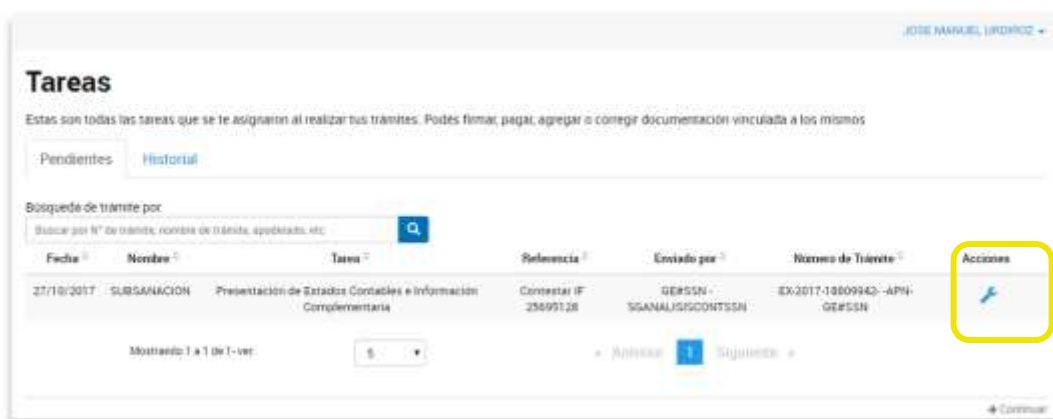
JOSE MANUEL URDIROZ ▾

Tareas

Estas son todas las tareas que se te asignaron al realizar tus trámites. Podés firmar, pagar, agregar o corregir documentación vinculada a los mismos

Pendientes | Historial

Búsqueda de trámite por

Buscar por N° de trámite, nombre de trámite, apoderado, etc

| Fecha | Nombre | Tarea | Referencia | Enviado por | Numero de Trámite | Acciones |
|---|---|---|---|---|---|---|
| 27/10/2017 | SUBSANACION | Presentación de Estados Contables e Información Complementaria | Contestar IF 25695128 | GE#SSN - SGANALISISCONTSSN | EX-2017-18809942- -APN-GE#SSN | |

Mostrando 1 a 1 de 1 - ver: 5

« Anterior 1 Siguiente »

+ Continuar